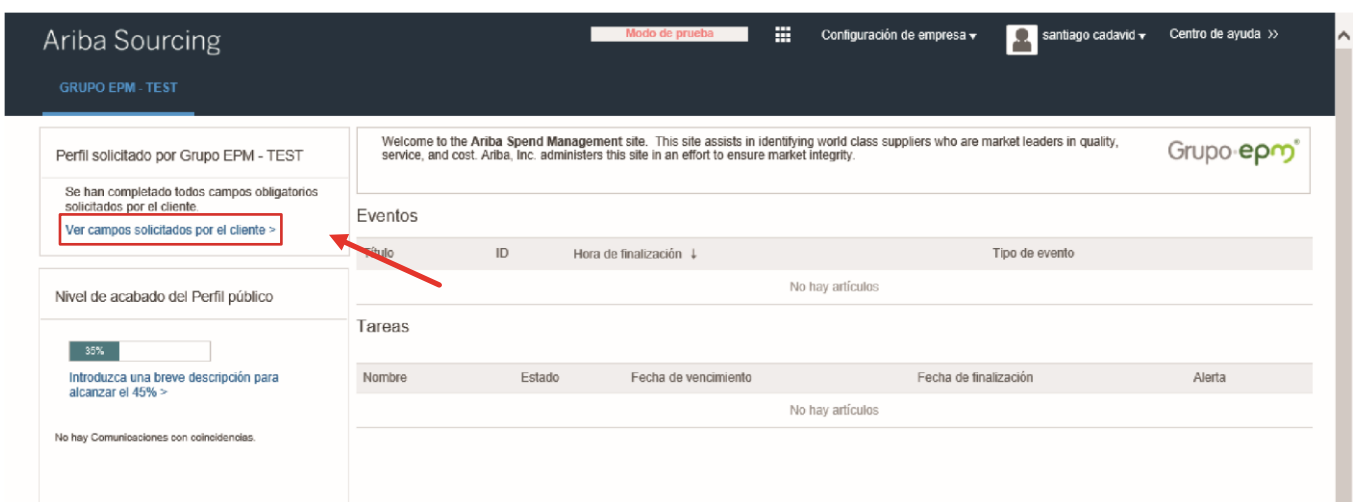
Ariba Sourcing

Modo de prueba

Configuración de empresa ▾

santiago cadavid ▾

Centro de ayuda >>

GRUPO EPM - TEST

Perfil solicitado por Grupo EPM - TEST

Se han completado todos campos obligatorios solicitados por el cliente.

Ver campos solicitados por el cliente >

Nivel de acabado del Perfil público

35%

Introduzca una breve descripción para alcanzar el 45% >

No hay Comunicaciones con coincidencias.

Welcome to the **Ariba Spend Management site.** This site assists in identifying world class suppliers who are market leaders in quality, service, and cost. Ariba, Inc. administers this site in an effort to ensure market integrity.

Grupo·epm

Eventos

| Título | ID | Hora de finalización ↓ | Tipo de evento |
|---|---|---|---|
| No hay artículos | | | |

Tareas

| Nombre | Estado | Fecha de vencimiento | Fecha de finalización | Alerta |
|---|---|---|---|---|
| No hay artículos | | | | |